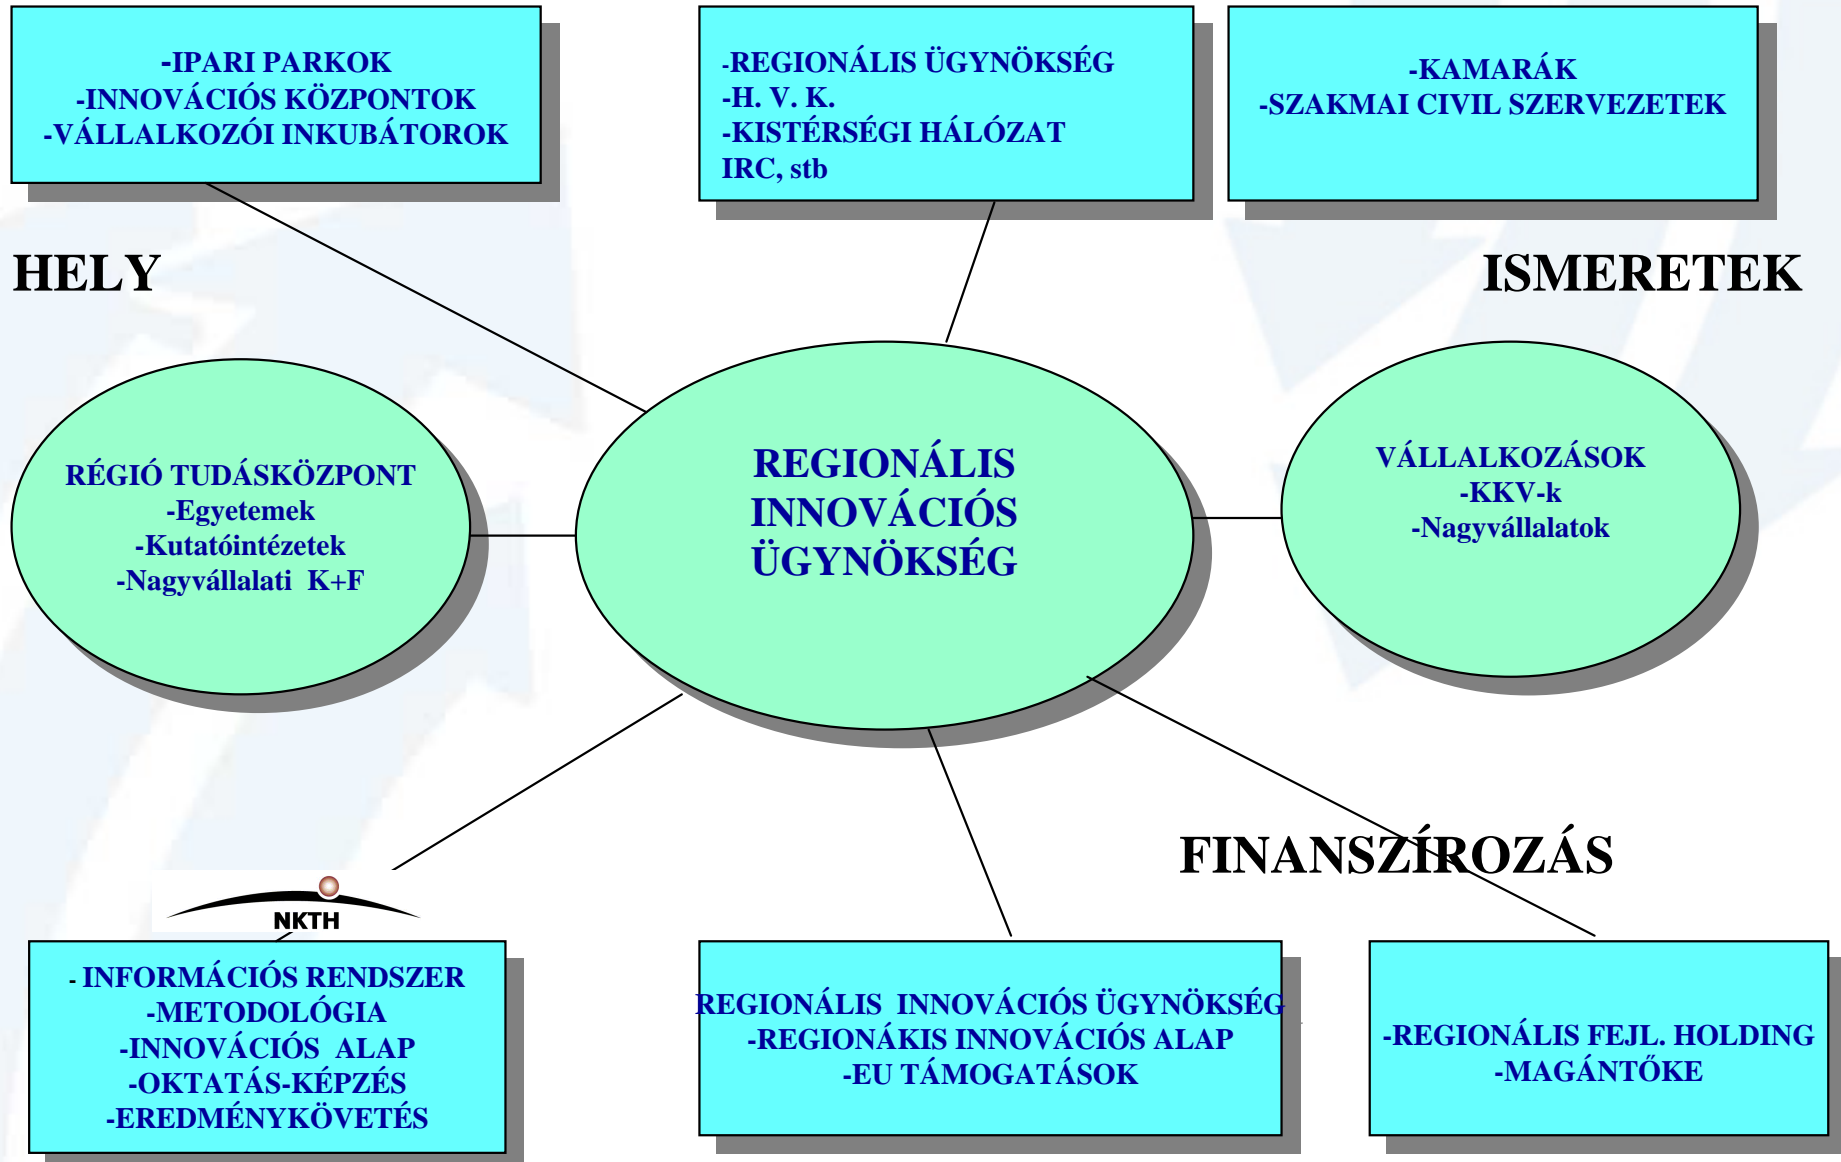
-IPARI PARKOK
-INNOVÁCIÓS KÖZPONTOK
-VÁLLALKOZÓI INKUBÁTOROK

-REGIONÁLIS ÜGYNÖKSÉG
-H. V. K.
-KISTÉRSÉGI HÁLÓZAT
IRC, stb

-KAMARÁK
-SZAKMAI CIVIL SZERVEZETEK

HELY

ISMERETEK

RÉGIÓ TUDÁSKÖZPONT
-Egyetemek
-Kutatóintézetek
-Nagyvállalati K+F

REGIONÁLIS
INNOVÁCIÓS
ÜGYNÖKSÉG

VÁLLALKOZÁSOK
-KKV-k
-Nagyvállalatok

FINANSZÍROZÁS

NKTH

- INFORMÁCIÓS RENDSZER
-METODOLÓGIA
-INNOVÁCIÓS ALAP
-OKTATÁS-KÉPZÉS
-EREDMÉNYKÖVETÉS

REGIONÁLIS INNOVÁCIÓS ÜGYNÖKSÉG
-REGIONÁKIS INNOVÁCIÓS ALAP
-EU TÁMOGATÁSOK

-REGIONÁLIS FEJL. HOLDING
-MAGÁNTŐKE